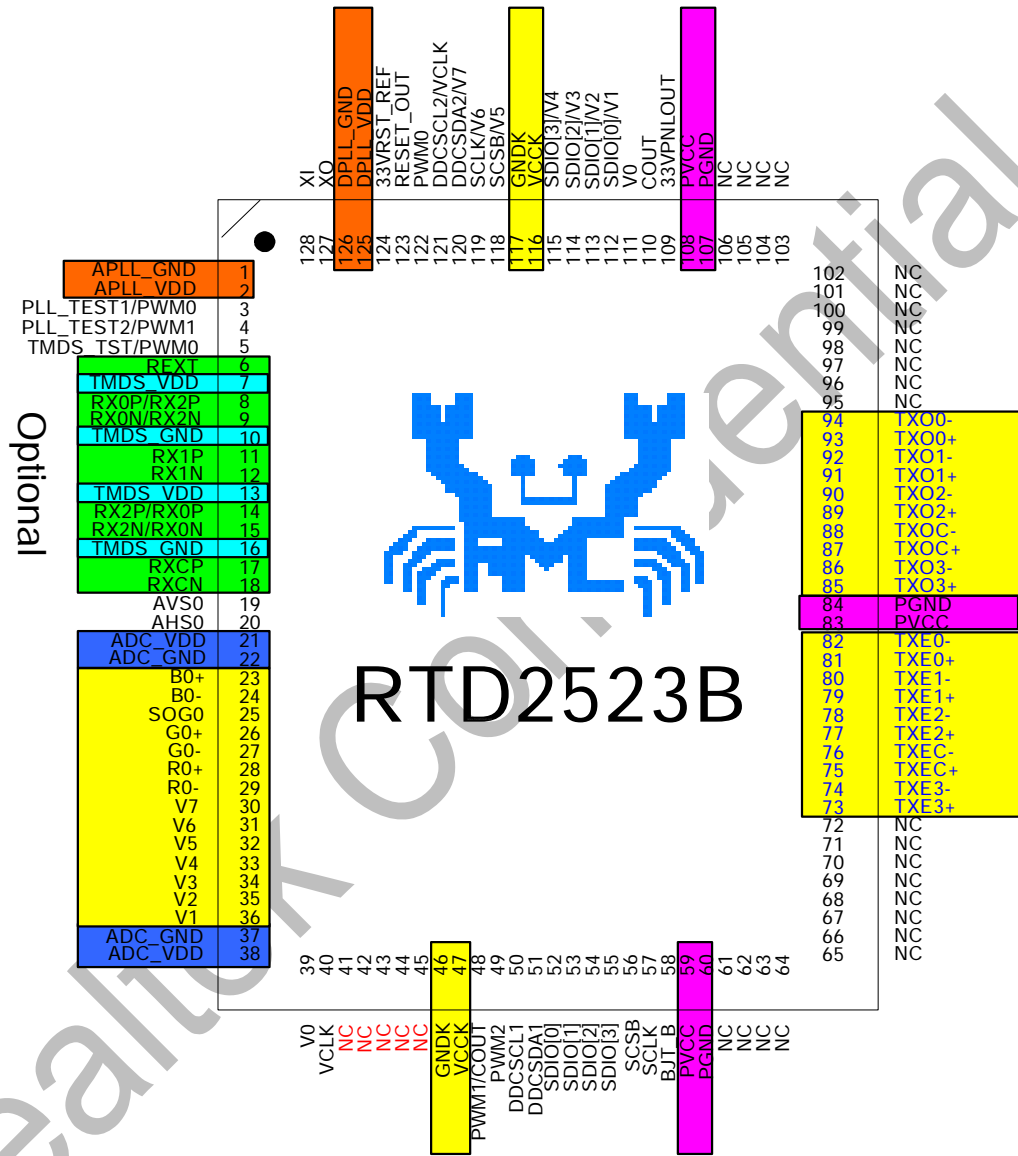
XI
XO
DPLL_GND
DPLL_VDD
33VRST_REF
RESET_OUT
PWM0
DDCSCL2/VCLK
DDCSDA2/V7
SCLK/V6
SCSB/V5
GNDK
VCCK
SDIO[3]/V4
SDIO[2]/V3
SDIO[1]/V2
SDIO[0]/V1
V0
COUT
33VPNLOUT
PVCC
PGND
NC
NC
NC
NC

128 127 126 125 124 123 122 121 120 119 118 117 116 115 114 113 112 111 110 109 108 107 106 105 104 103

APLL_GND 1
APLL_VDD 2
PLL_TEST1/PWM0 3
PLL_TEST2/PWM1 4
TMDS_TST/PWM0 5
REXT 6
TMDS_VDD 7
RX0P/RX2P 8
RX0N/RX2N 9
TMDS_GND 10
RX1P 11
RX1N 12
TMDS_VDD 13
RX2P/RX0P 14
RX2N/RX0N 15
TMDS_GND 16
RXCP 17
RXCN 18
AVS0 19
AHS0 20
ADC_VDD 21
ADC_GND 22
B0+ 23
B0- 24
SOG0 25
G0+ 26
G0- 27
R0+ 28
R0- 29
V7 30
V6 31
V5 32
V4 33
V3 34
V2 35
V1 36
ADC_GND 37
ADC_VDD 38

Optional

102 NC
101 NC
100 NC
99 NC
98 NC
97 NC
96 NC
95 NC
94 TXO0-
93 TXO0+
92 TXO1-
91 TXO1+
90 TXO2-
89 TXO2+
88 TXOC-
87 TXOC+
86 TXO3-
85 TXO3+
84 PGND
83 PVCC
82 TXE0-
81 TXE0+
80 TXE1-
79 TXE1+
78 TXE2-
77 TXE2+
76 TXEC-
75 TXEC+
74 TXE3-
73 TXE3+
72 NC
71 NC
70 NC
69 NC
68 NC
67 NC
66 NC
65 NC

RTD2523B

39 40 41 42 43 44 45 46 47 48 49 50 51 52 53 54 55 56 57 58 59 60 61 62 63 64

V0
VCLK
NC
NC
NC
NC
NC
GNDK
VCCK
PWM1/COUT
PWM2
DDCSCL1
DDCSDA1
SDIO[0]
SDIO[1]
SDIO[2]
SDIO[3]
SCSB
SCLK
BJT_B
PVCC
PGND
NC
NC
NC
NC

Realtek Confidential